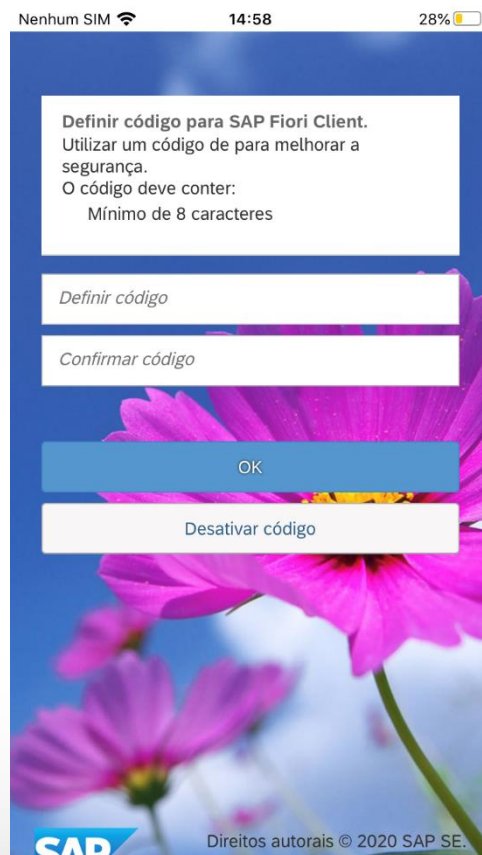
Nenhum SIM 14:58 28%

Definir código para SAP Fiori Client.
Utilizar um código de para melhorar a segurança.
O código deve conter:
Mínimo de 8 caracteres

Definir código

Confirmar código

OK

Desativar código

SAP

Direitos autorais © 2020 SAP SE.